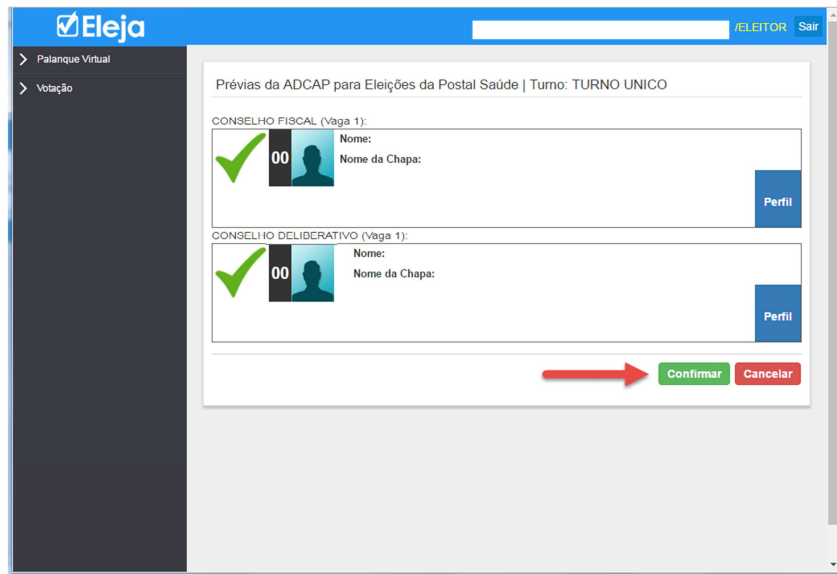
Eleja

/ELEITOR Sair

Palanque Virtual

Votação

Prévias da ADCAP para Eleições da Postal Saúde | Turno: TURNO UNICO

CONSELHO FISCAL (Vaga 1):

00

Nome:

Nome da Chapa:

Perfil

CONSELHO DELIBERATIVO (Vaga 1):

00

Nome:

Nome da Chapa:

Perfil

Confirmar

Cancelar